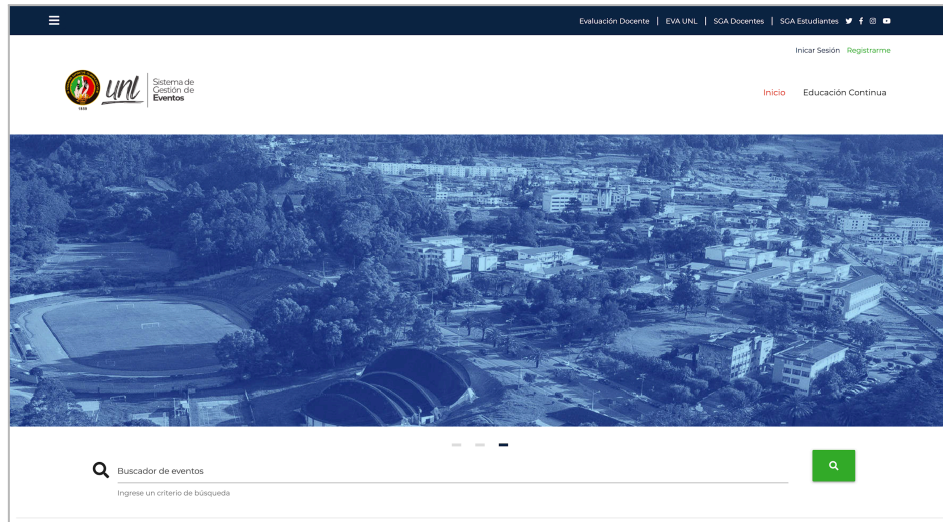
Evaluación Docente | EVA UNL | SGA Docentes | SGA Estudiantes

Inicar Sesión Registrarme

1859

unl Sistema de Gestión de Eventos

Inicio Educación Continua

Buscador de eventos

Ingrese un criterio de búsqueda